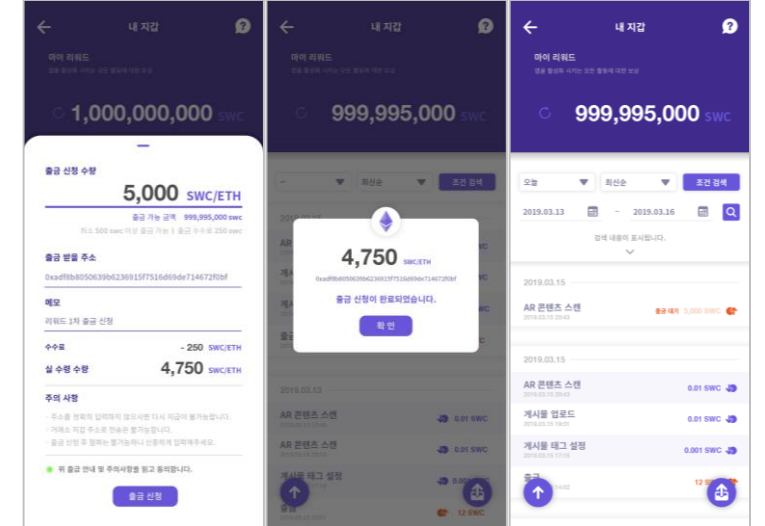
내 지갑

마이 리워드

1,000,000,000 SWC

출금 신청 수량

5,000 SWC/ETH

출금 가능 금액 999,995,000 swc

최소 500 swc 이상 출금 가능 | 출금 수수료 250 swc

출금 받을 주소

0xadf8b8050639b6236915f7516d69de714672f0bf

메모

리워드 1차 출금 신청

수수료 - 250 SWC/ETH

실 수령 수량 4,750 SWC/ETH

주의 사항

- 주소를 정확히 입력하지 않으시면 다시 되금이 불가능합니다.
- 거래소 지갑 주소로 전송은 불가능합니다.
- 출금 신청 후 정확는 불가능하니 신중히게 입력해주세요.

위 출금 안내 및 주의사항을 읽고 동의합니다.

출금 신청

내 지갑

마이 리워드

999,995,000 SWC

최신순

조건 검색

4,750 SWC/ETH

0xadf8b8050639b6236915f7516d69de714672f0bf

출금 신청이 완료되었습니다.

확 인

2019.03.13

AR 콘텐츠 스캔 0.01 SWC

AR 콘텐츠 스캔 0.01 SWC

게시물 태그 설정

출금 12 SWC

내 지갑

마이 리워드

앱을 활용해 사용하는 모든 활동에 대한 보상

999,995,000 SWC

오늘

최신순

조건 검색

2019.03.13 ~ 2019.03.16

검색 내용이 표시됩니다.

2019.03.15

AR 콘텐츠 스캔
2019.03.15 20:43
출금 대기 5,000 SWC

2019.03.15

AR 콘텐츠 스캔
2019.03.15 20:43
0.01 SWC

게시물 업로드
2019.03.15 19:35
0.01 SWC

게시물 태그 설정
2019.03.15 17:15
0.001 SWC

출금
12 SWC